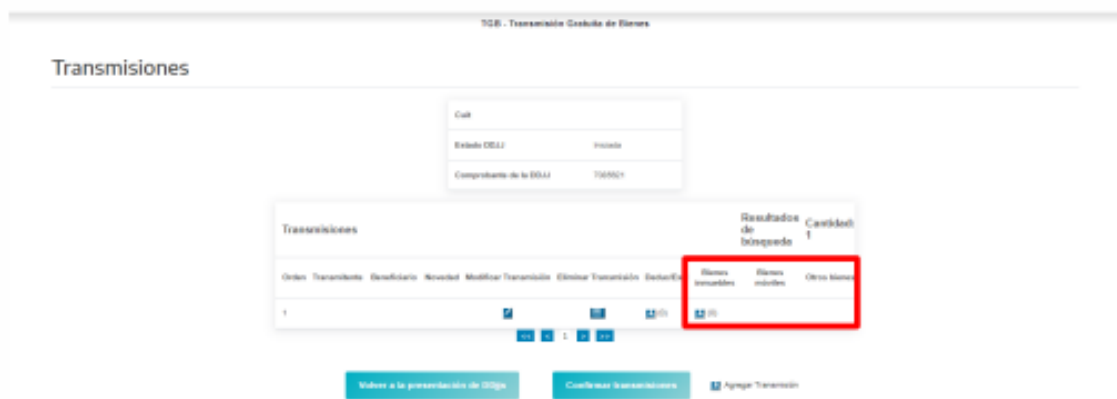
TGB - Transmisión Gratuita de Bienes

Transmisiones

| Cuit | |
|---|---|
| Estado DDJJ | Iniciada |
| Comprobante de la DDJJ | 7305521 |

Transmisiones

Resultados de búsqueda
Cantidad: 1

| Orden | Transmitente | Beneficiario | Novedad | Modificar Transmisión | Eliminar Transmisión | Deducciones | Bienes inmuebles | Bienes muebles | Otros bienes |
|---|---|---|---|---|---|---|---|---|---|
| 1 | | | | | | (0) | (0) | | |

<< < 1 > >>

Volver a la presentación de DDJJs

Confirmar transmisiones

Agregar Transmisión